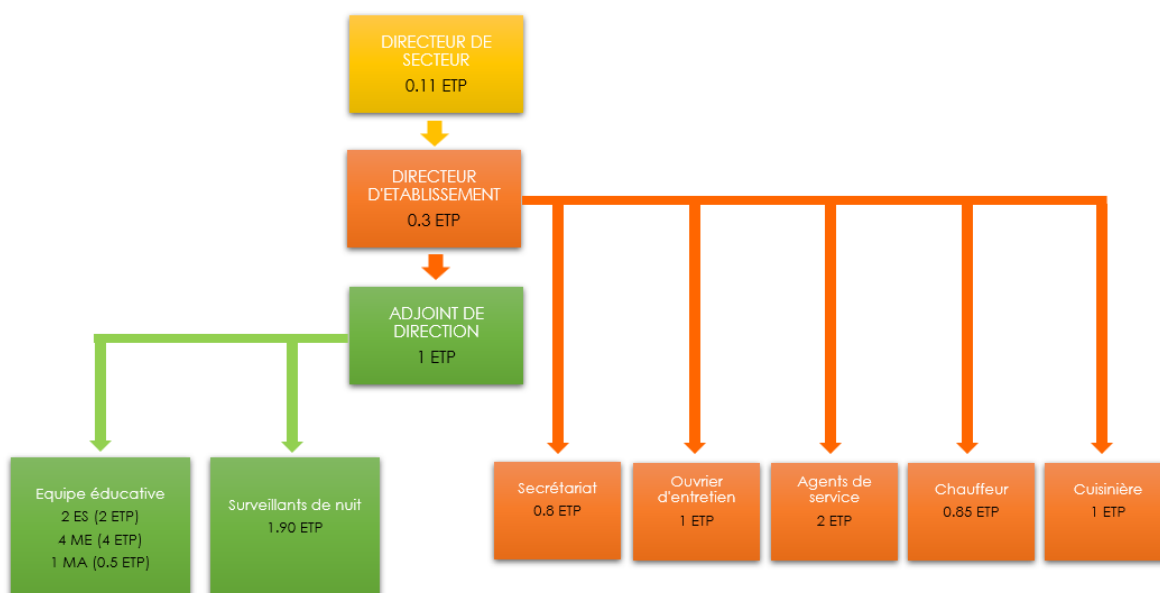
DIRECTEUR DE SECTEUR
0.11 ETP

DIRECTEUR D'ETABLISSEMENT
0.3 ETP

ADJOINT DE DIRECTION
1 ETP

Equipe éducative
2 ES (2 ETP)
4 ME (4 ETP)
1 MA (0.5 ETP)

Surveillants de nuit
1.90 ETP

Secrétariat
0.8 ETP

Ouvrier d'entretien
1 ETP

Agents de service
2 ETP

Chauffeur
0.85 ETP

Cuisinière
1 ETP